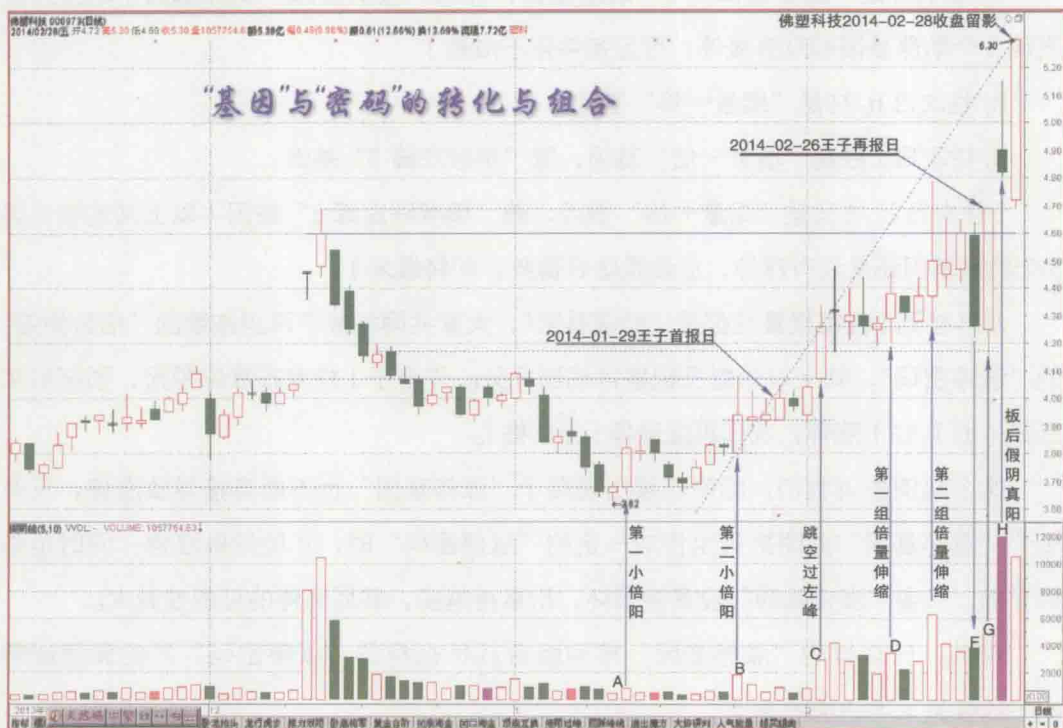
佛塑科技 000973(日线)
2014/02/28/五 开4.72 高5.30 低4.60 收5.30 量1057764.6 额5.38亿 幅0.49(9.86%) 振0.61(12.85%) 换13.68% 流通7.72亿

佛塑科技2014-02-28收盘留影

6.30

5.20
5.10
5.00
4.90
4.80
4.70
4.60
4.50
4.40
4.30
4.20
4.10
4.00
3.90
3.80
3.70
3.60

"基因"与"密码"的转化与组合

2014-02-26王子再报日

2014-01-29王子首报日

3.62

第一小倍阳

第二小倍阳

跳空过左峰

第一组倍量伸缩

第二组倍量伸缩

板后假阴真阳

A
B
C
D
E
F
G
H

倍阴线(5,10) VVOL- VOLUME:1057764.63

12000
10000
8000
6000
4000
2000

日线